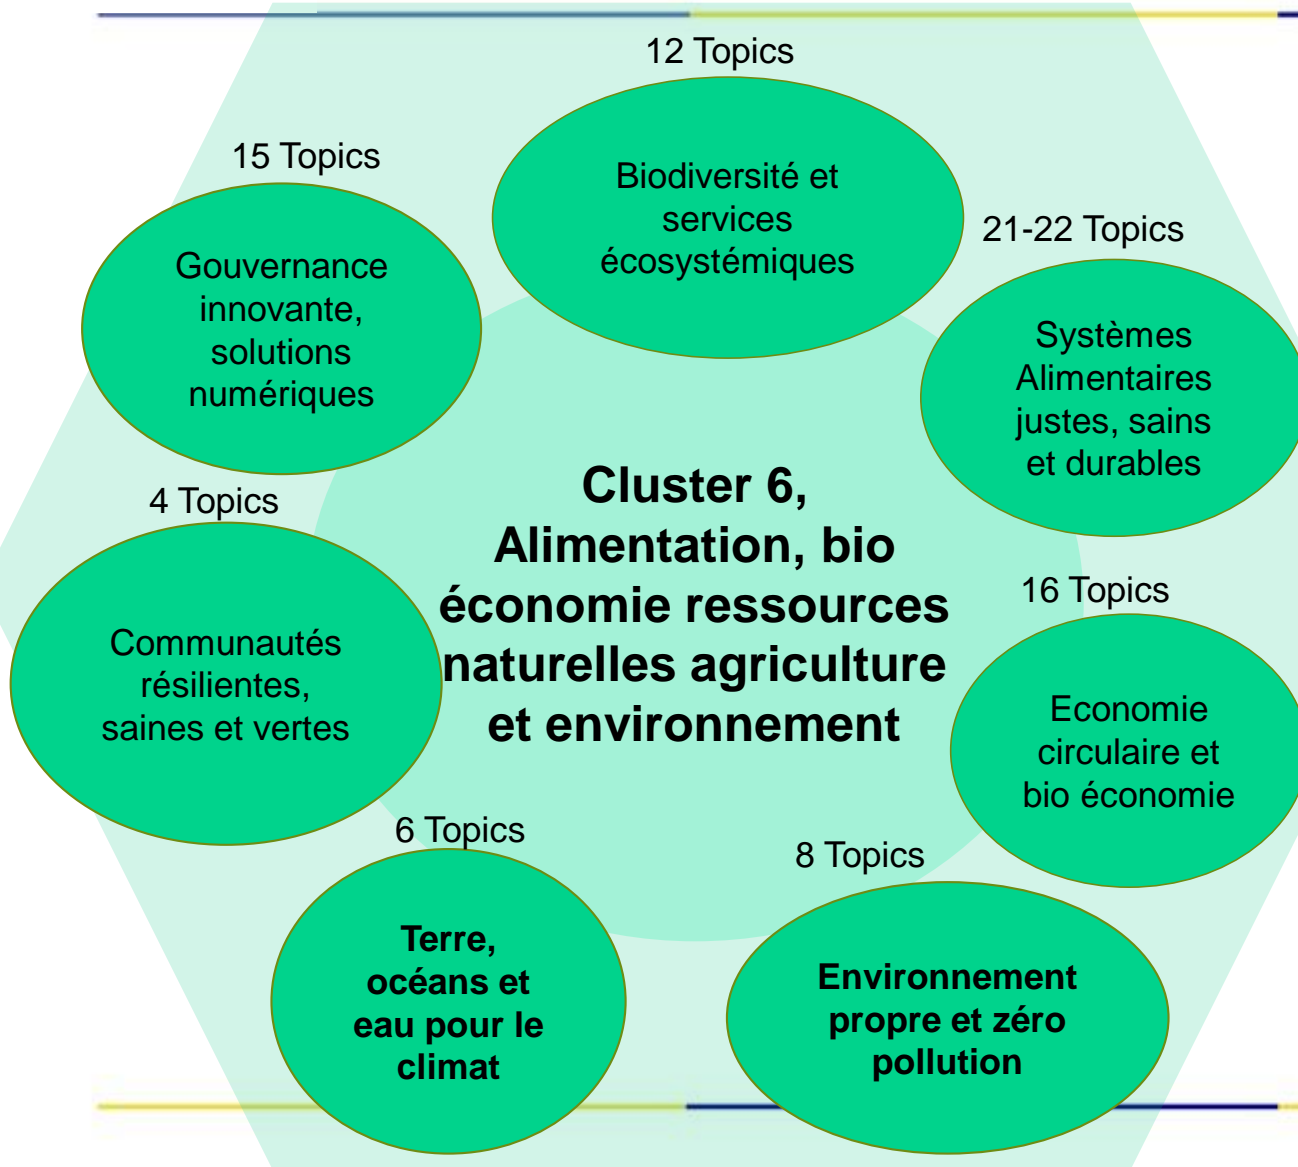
Cluster 6, Alimentation, bio économie ressources naturelles agriculture et environnement

12 Topics
Biodiversité et services écosystémiques

21-22 Topics
Systèmes Alimentaires justes, sains et durables

16 Topics
Economie circulaire et bio économie

8 Topics
Environnement propre et zéro pollution

6 Topics
Terre, océans et eau pour le climat

4 Topics
Communautés résilientes, saines et vertes

15 Topics
Gouvernance innovante, solutions numériques